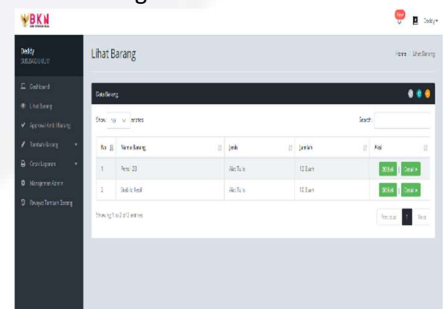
BKN

Deddy

Lihat Barang

Home / Lihat Barang

Dashboard
Lihat Barang
Approval Ambil Barang
Tambah Barang
Cetak Laporan
Management Admin
Riwayat Tambah Barang

Data Barang

Show 10 entries

Search:

| No | Nama Barang | Jenis | Jumlah | Aksi |
|---|---|---|---|---|
| 1 | Pensil 2B | Alat Tulis | 12 Buah | Edit Delete |
| 2 | Stabilo Kecil | Alat Tulis | 12 Buah | Edit Delete |

Showing 1 to 2 of 2 entries

Previous 1 Next